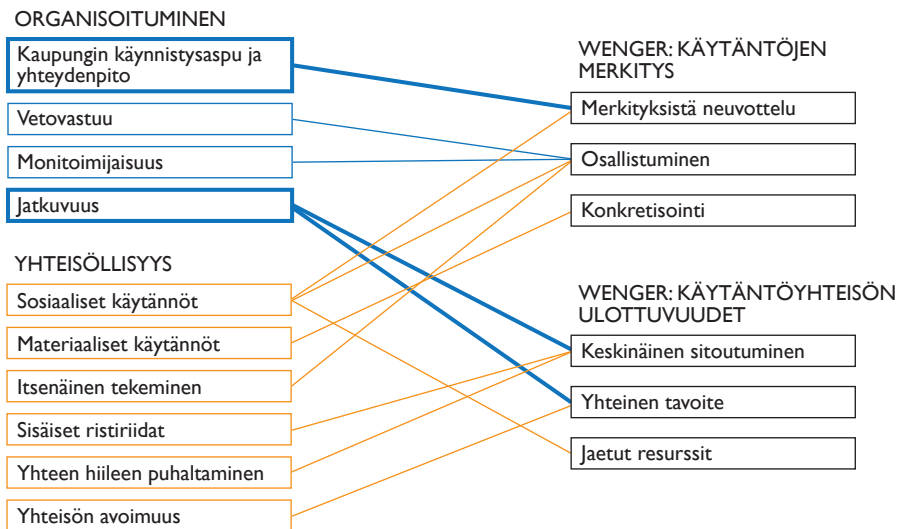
ORGANISOITUMINEN

Kaupungin käynnistysaspu ja yhteydenpito

Vetovastuu

Monitoimijaisuus

Jatkuvuus

YHTEISÖLLISYYS

Sosiaaliset käytännöt

Materiaaliset käytännöt

Itsenäinen tekeminen

Sisäiset ristiriidat

Yhteen hiileen puhaltaminen

Yhteisön avoimuus

WENGER: KÄYTÄNTÖJEN MERKITYS

Merkityksistä neuvottelu

Osallistuminen

Konkretisointi

WENGER: KÄYTÄNTÖYHTEISÖN ULOTTUVUUDET

Keskinäinen sitoutuminen

Yhteinen tavoite

Jaetut resurssit